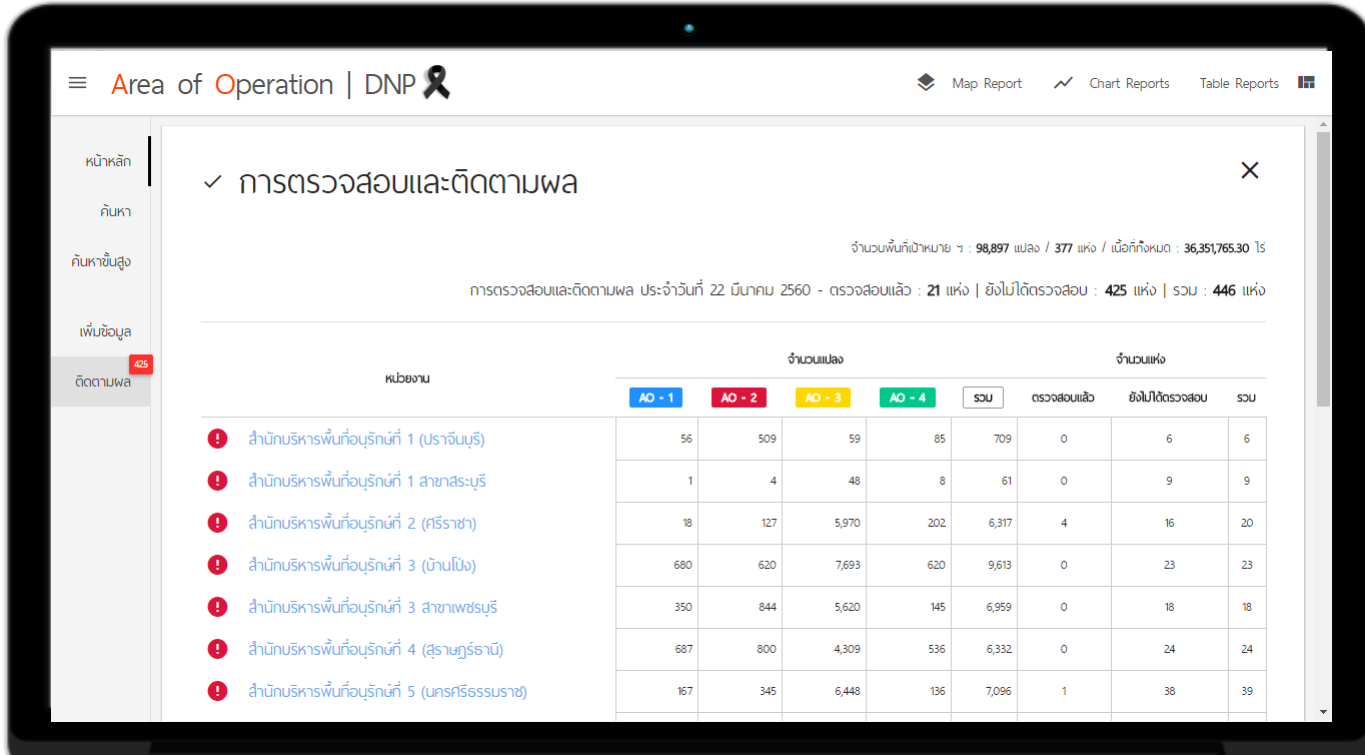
Area of Operation | DNP

Map Report   Chart Reports   Table Reports

หน้าหลัก
ค้นหา
ค้นหาขั้นสูง
เพิ่มข้อมูล
ติดตามผล 425

การตรวจสอบและติดตามผล

จำนวนพื้นที่เป้าหมาย ฯ : 98,897 แปลง / 377 แห่ง / เนื้อที่ทั้งหมด : 36,351,765.30 ไร่

การตรวจสอบและติดตามผล ประจำวันที่ 22 มีนาคม 2560 - ตรวจสอบแล้ว : 21 แห่ง | ยังไม่ได้ตรวจสอบ : 425 แห่ง | รวม : 446 แห่ง

| หน่วยงาน | จำนวนแปลง AO - 1 | AO - 2 | AO - 3 | AO - 4 | รวม | จำนวนแห่ง ตรวจสอบแล้ว | ยังไม่ได้ตรวจสอบ | รวม |
|---|---|---|---|---|---|---|---|---|
| สำนักบริหารพื้นที่อนุรักษ์ที่ 1 (ปราจีนบุรี) | 56 | 509 | 59 | 85 | 709 | 0 | 6 | 6 |
| สำนักบริหารพื้นที่อนุรักษ์ที่ 1 สาขาสระบุรี | 1 | 4 | 48 | 8 | 61 | 0 | 9 | 9 |
| สำนักบริหารพื้นที่อนุรักษ์ที่ 2 (ศรีราชา) | 18 | 127 | 5,970 | 202 | 6,317 | 4 | 16 | 20 |
| สำนักบริหารพื้นที่อนุรักษ์ที่ 3 (บ้านโป่ง) | 680 | 620 | 7,693 | 620 | 9,613 | 0 | 23 | 23 |
| สำนักบริหารพื้นที่อนุรักษ์ที่ 3 สาขาเพชรบุรี | 350 | 844 | 5,620 | 145 | 6,959 | 0 | 18 | 18 |
| สำนักบริหารพื้นที่อนุรักษ์ที่ 4 (สุราษฎร์ธานี) | 687 | 800 | 4,309 | 536 | 6,332 | 0 | 24 | 24 |
| สำนักบริหารพื้นที่อนุรักษ์ที่ 5 (นครศรีธรรมราช) | 167 | 345 | 6,448 | 136 | 7,096 | 1 | 38 | 39 |